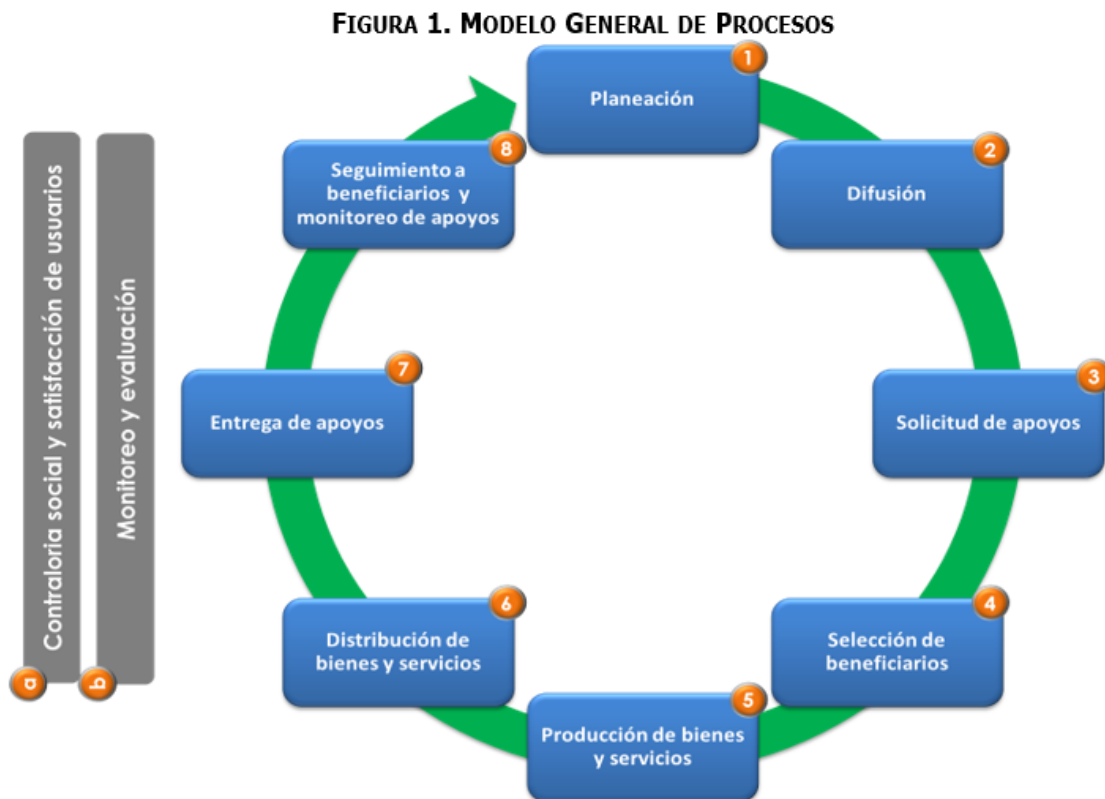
FIGURA 1. MODELO GENERAL DE PROCESOS

1 Planeación

2 Difusión

3 Solicitud de apoyos

4 Selección de beneficiarios

5 Producción de bienes y servicios

6 Distribución de bienes y servicios

7 Entrega de apoyos

8 Seguimiento a beneficiarios y monitoreo de apoyos

a Contraloría social y satisfacción de usuarios

b Monitoreo y evaluación